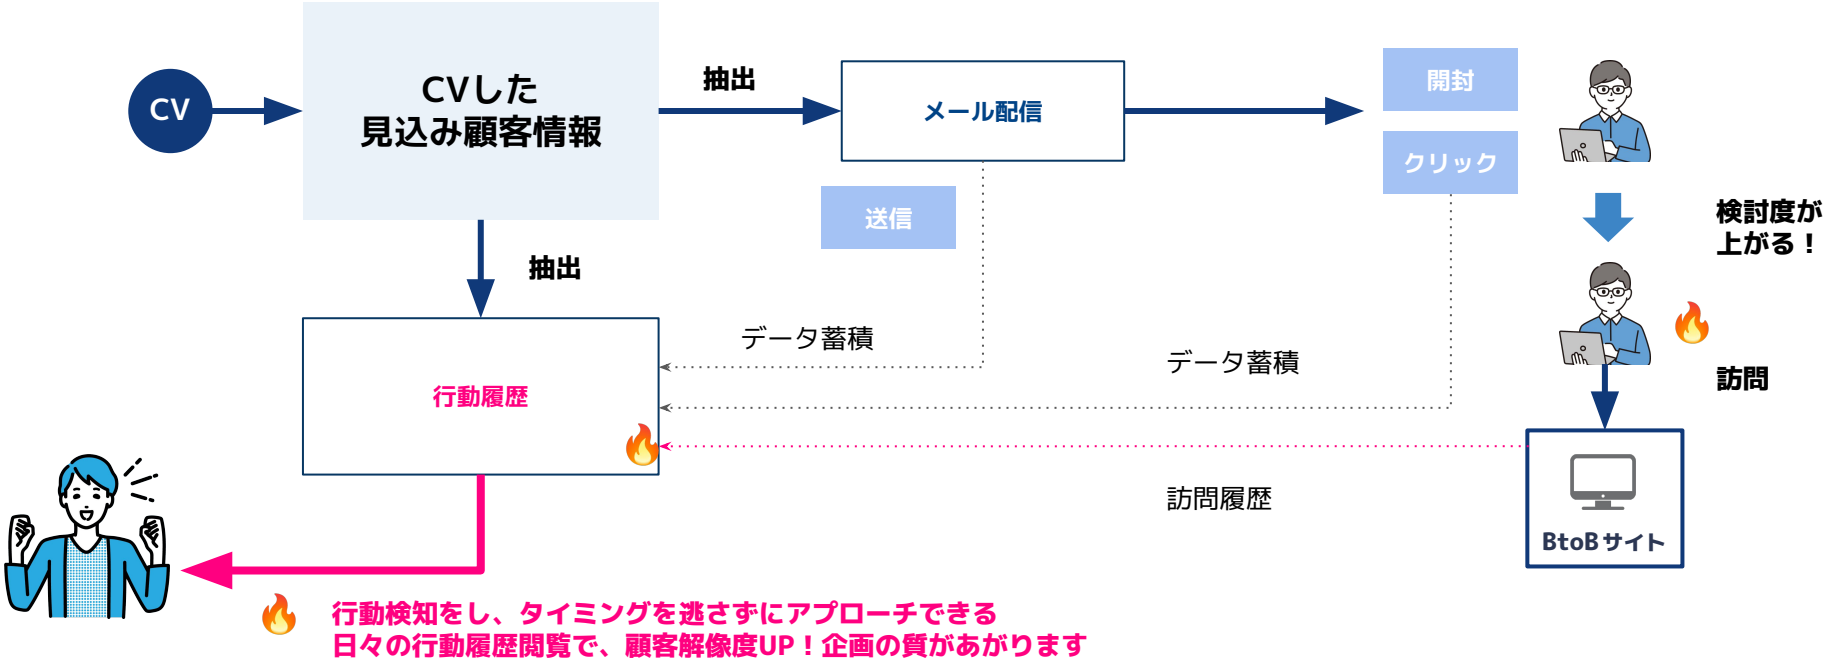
CV

CVした
見込み顧客情報

抽出

メール配信

開封

クリック

検討度が
上がる！

送信

抽出

データ蓄積

データ蓄積

行動履歴

訪問

訪問履歴

BtoB サイト

行動検知をし、タイミングを逃さずにアプローチできる
日々の行動履歴閲覧で、顧客解像度UP！企画の質があがります